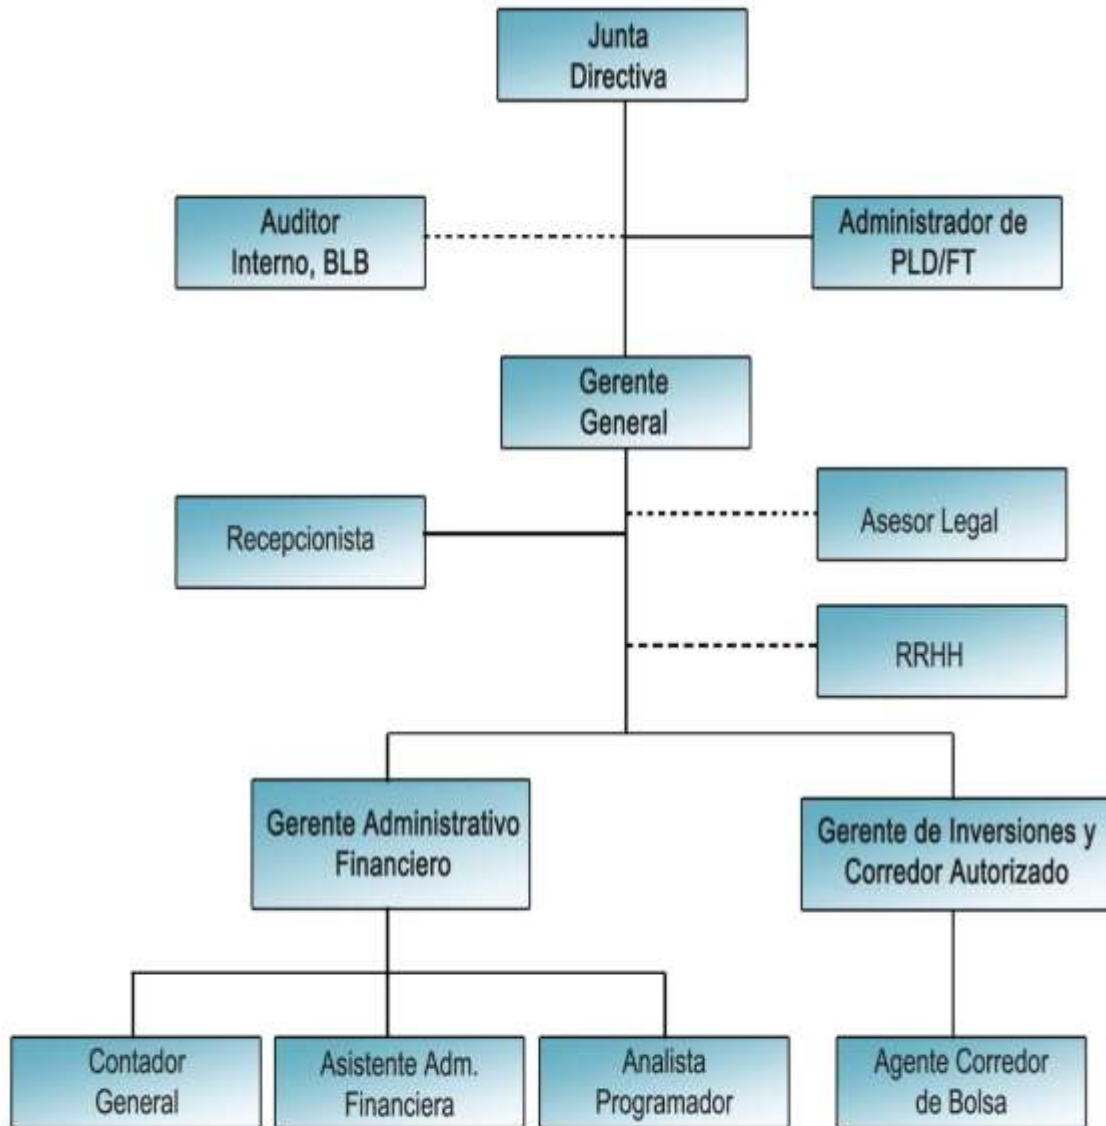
Junta Directiva

Auditor Interno, BLB

Administrador de PLD/FT

Gerente General

Recepcionista

Asesor Legal

RRHH

Gerente Administrativo Financiero

Gerente de Inversiones y Corredor Autorizado

Contador General

Asistente Adm. Financiera

Analista Programador

Agente Corredor de Bolsa